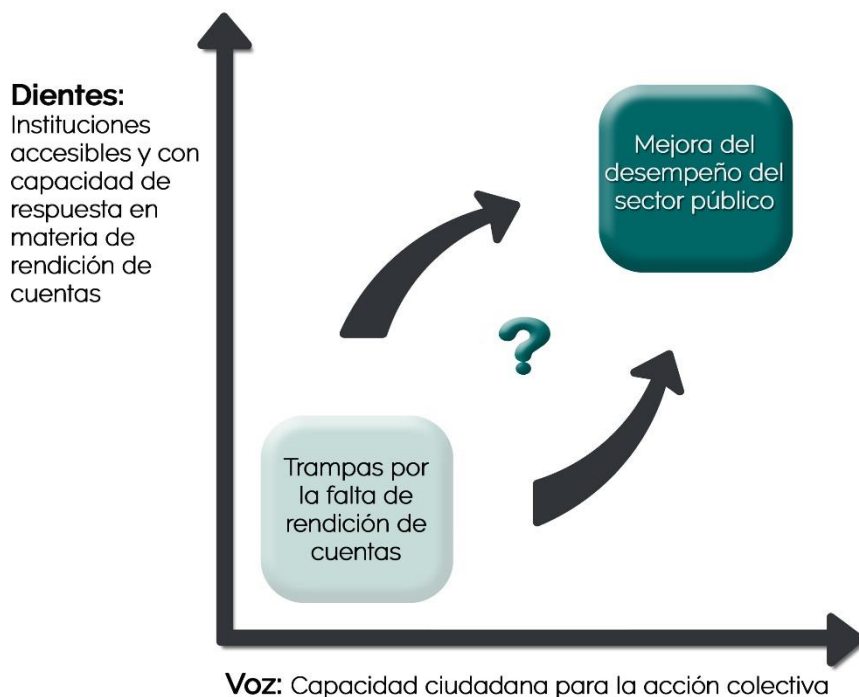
**Dientes:** Instituciones accesibles y con capacidad de respuesta en materia de rendición de cuentas

Mejora del desempeño del sector público

?

Trampas por la falta de rendición de cuentas

**Voz:** Capacidad ciudadana para la acción colectiva